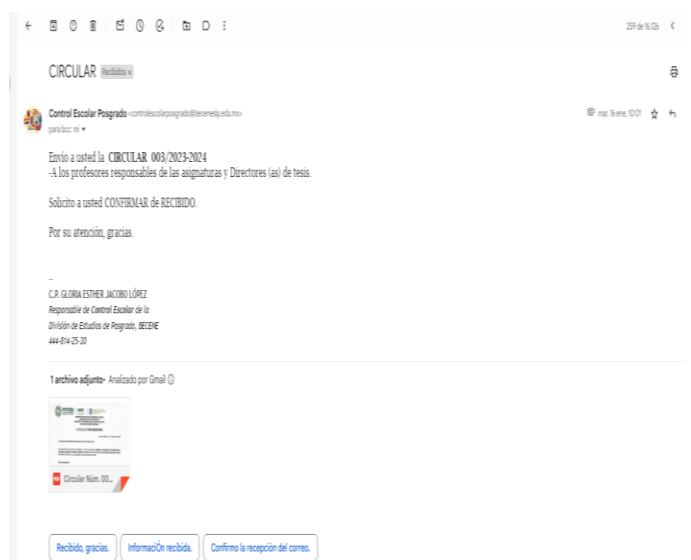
259 de 1k126

CIRCULAR Recibidos x

Control Escolar Posgrado <controlescolarposgrado@beceneslp.edu.mx>
para bcc: mí

mar, 16 ene, 10:01

Envío a usted la CIRCULAR 003/2023-2024
-A los profesores responsables de las asignaturas y Directores (as) de tesis.

Solicito a usted CONFIRMAR de RECIBIDO.

Por su atención, gracias.

--
C.P. GLORIA ESTHER JACOBO LÓPEZ
Responsable de Control Escolar de la
División de Estudios de Posgrado, BECENE
444-814-25-30

1 archivo adjunto • Analizado por Gmail

Circular Núm. 00...

Recibido, gracias.
InformaciÓn recibida.
Confirmo la recepción del correo.